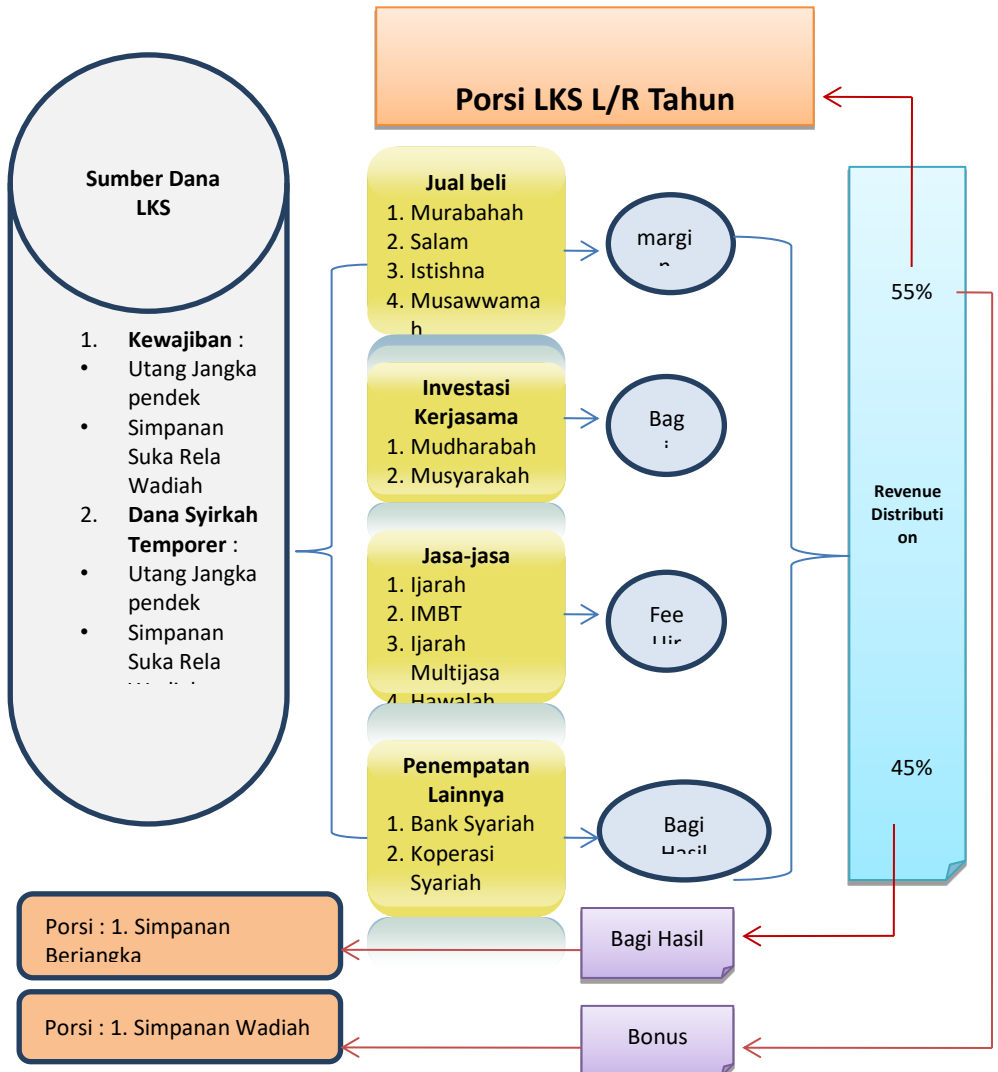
Porsi LKS L/R Tahun

Sumber Dana LKS

1. **Kewajiban** :
- Utang Jangka pendek
- Simpanan Suka Rela Wadiah

2. **Dana Syirkah Temporer** :
- Utang Jangka pendek
- Simpanan Suka Rela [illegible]

**Jual beli**
1. Murabahah
2. Salam
3. Istishna
4. Musawwamah

margi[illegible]

**Investasi Kerjasama**
1. Mudharabah
2. Musyarakah

Bag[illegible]

**Jasa-jasa**
1. Ijarah
2. IMBT
3. Ijarah Multijasa
4. Hawalah

Fee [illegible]

**Penempatan Lainnya**
1. Bank Syariah
2. Koperasi Syariah

Bagi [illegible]

55%

Revenue Distribution

45%

Porsi : 1. Simpanan Berjangka

Bagi Hasil

Porsi : 1. Simpanan Wadiah

Bonus